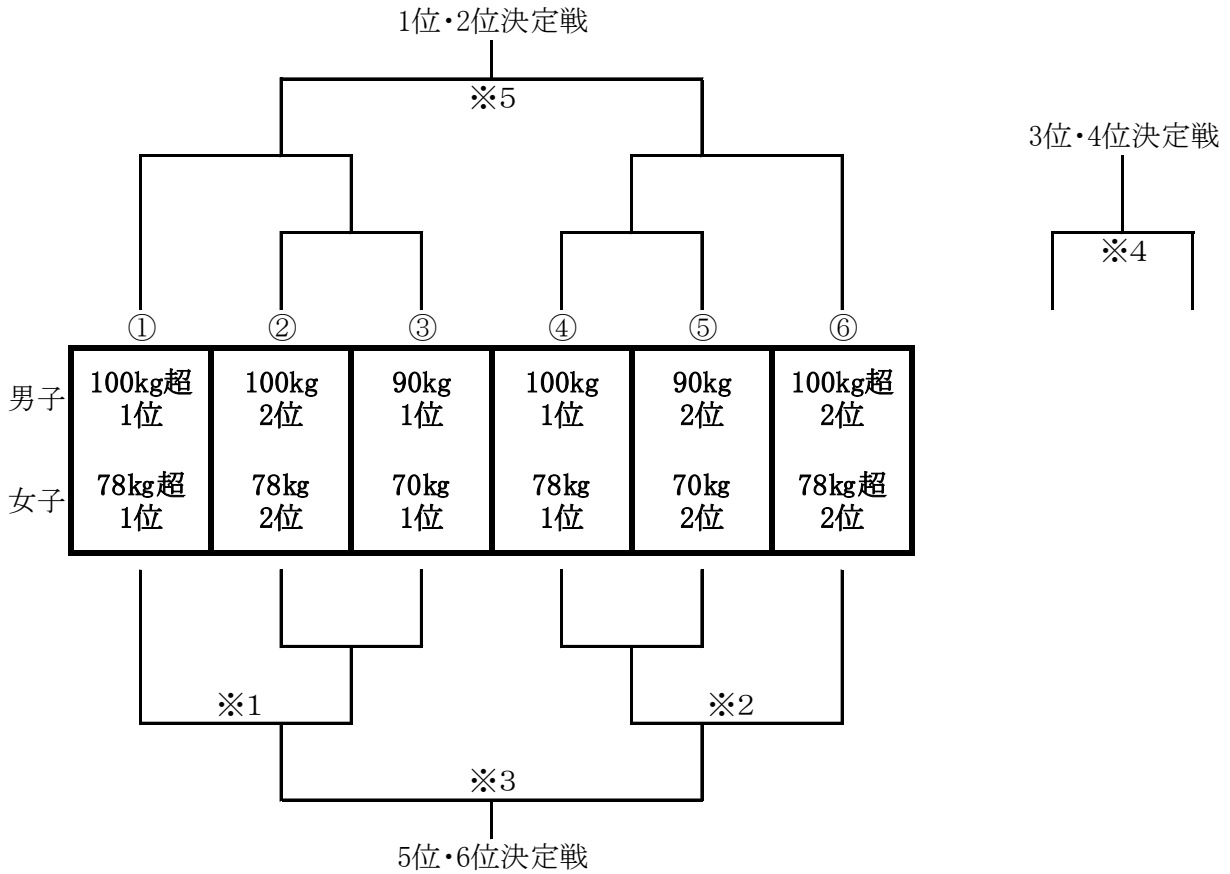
1位・2位決定戦

※5

3位・4位決定戦

※4

①　②　③　④　⑤　⑥

|  | ① | ② | ③ | ④ | ⑤ | ⑥ |
|---|---|---|---|---|---|---|
| 男子 | 100kg超 1位 | 100kg 2位 | 90kg 1位 | 100kg 1位 | 90kg 2位 | 100kg超 2位 |
| 女子 | 78kg超 1位 | 78kg 2位 | 70kg 1位 | 78kg 1位 | 70kg 2位 | 78kg超 2位 |

※1

※2

※3

5位・6位決定戦